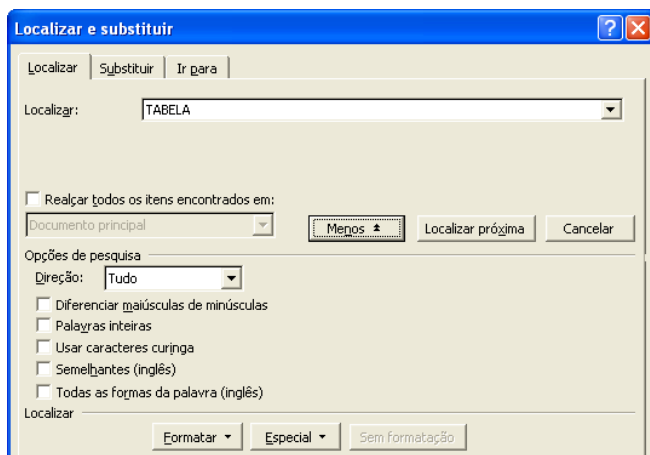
Localizar e substituir

Localizar | Substituir | Ir para

Localizar: TABELA

Realçar todos os itens encontrados em:

Documento principal

Menos ±

Localizar próxima

Cancelar

Opções de pesquisa

Direção: Tudo

Diferenciar maiúsculas de minúsculas

Palavras inteiras

Usar caracteres curinga

Semelhantes (inglês)

Todas as formas da palavra (inglês)

Localizar

Formatar ▾

Especial ▾

Sem formatação